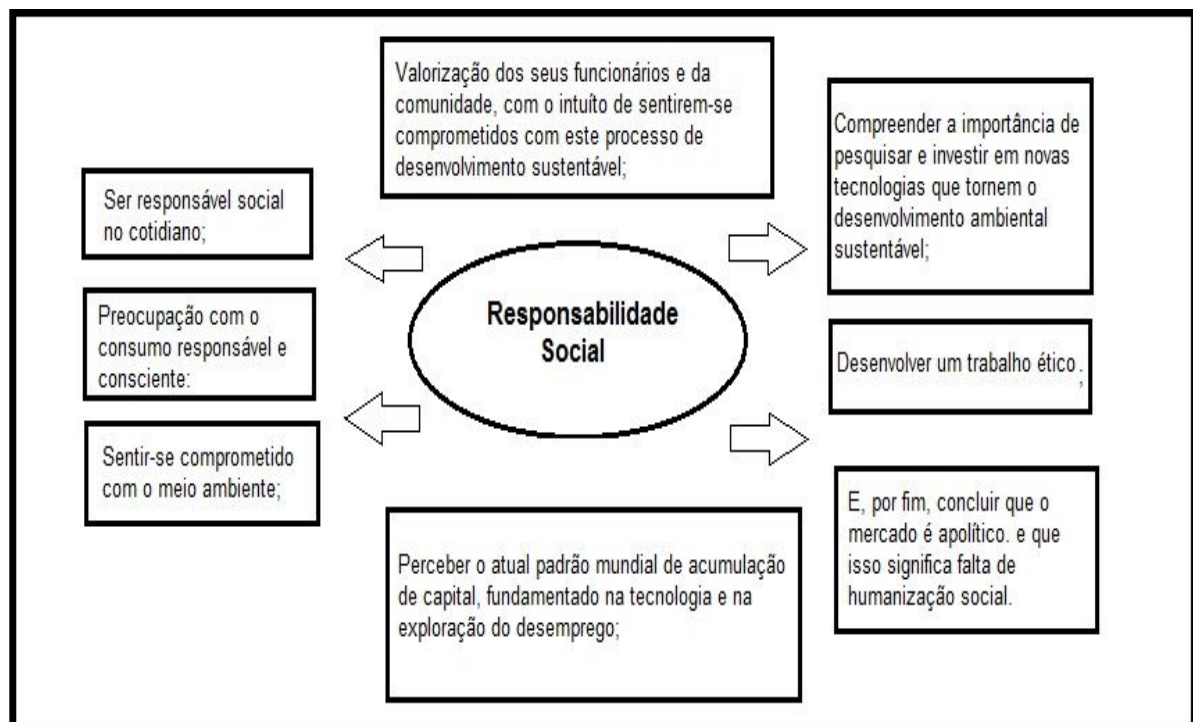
Valorização dos seus funcionários e da comunidade, com o intuito de sentirem-se comprometidos com este processo de desenvolvimento sustentável;

Ser responsável social no cotidiano;

Compreender a importância de pesquisar e investir em novas tecnologias que tornem o desenvolvimento ambiental sustentável;

Responsabilidade Social

Preocupação com o consumo responsável e consciente:

Desenvolver um trabalho ético .

Sentir-se comprometido com o meio ambiente;

E, por fim, concluir que o mercado é apolítico. e que isso significa falta de humanização social.

Perceber o atual padrão mundial de acumulação de capital, fundamentado na tecnologia e na exploração do desemprego;